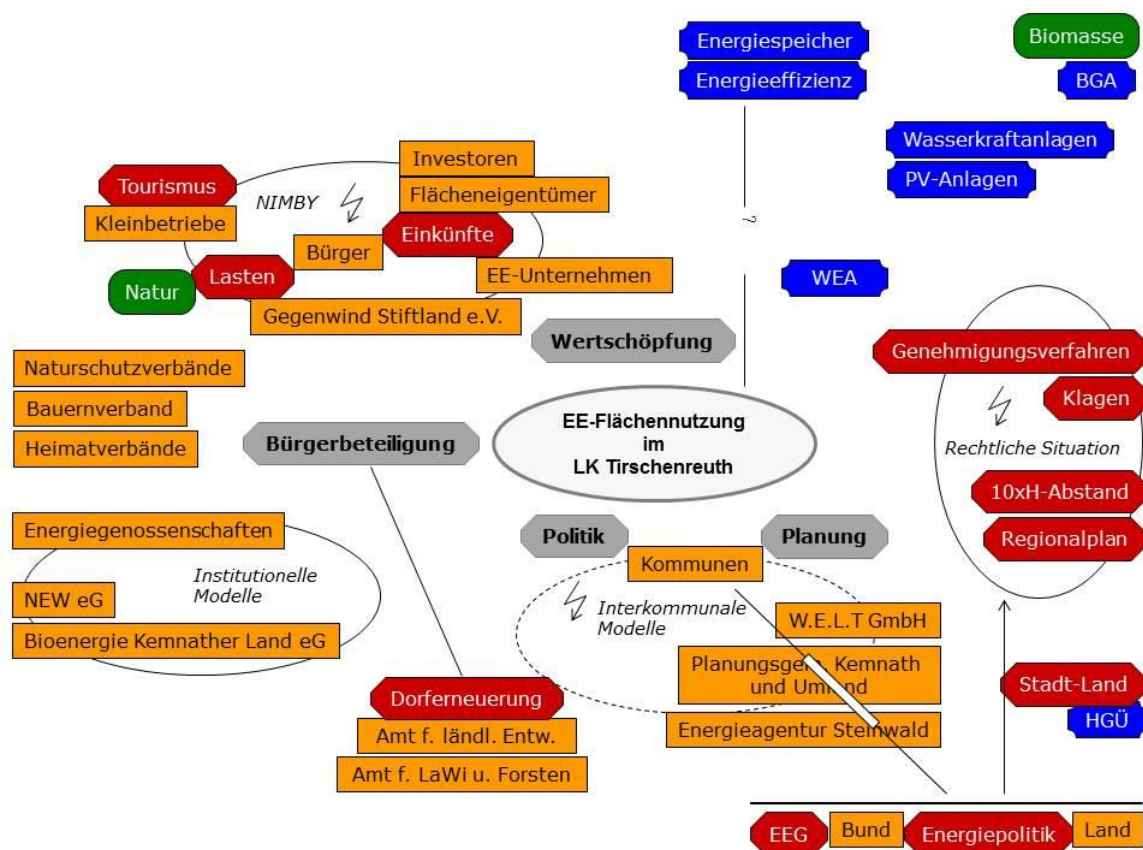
Energiespeicher
Energieeffizienz

Biomasse
BGA

Wasserkraftanlagen
PV-Anlagen

Investoren
Tourismus
Flächeneigentümer
NIMBY
Kleinbetriebe
Einkünfte
Bürger
Lasten
EE-Unternehmen
Natur
Gegenwind Stiftland e.V.

?

WEA

Wertschöpfung

Naturschutzverbände
Bauernverband
Heimatverbände

Bürgerbeteiligung

EE-Flächennutzung im LK Tirschenreuth

Genehmigungsverfahren
Klagen
Rechtliche Situation
10xH-Abstand
Regionalplan

Energiegenossenschaften
Institutionelle Modelle
NEW eG
Bioenergie Kemnather Land eG

Politik
Planung
Kommunen
Interkommunale Modelle
W.E.L.T GmbH
Planungsge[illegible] Kemnath und Um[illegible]nd
Energieagentur Steinwald

Dorferneuerung
Amt f. ländl. Entw.
Amt f. LaWi u. Forsten

Stadt-Land
HGÜ

EEG
Bund
Energiepolitik
Land